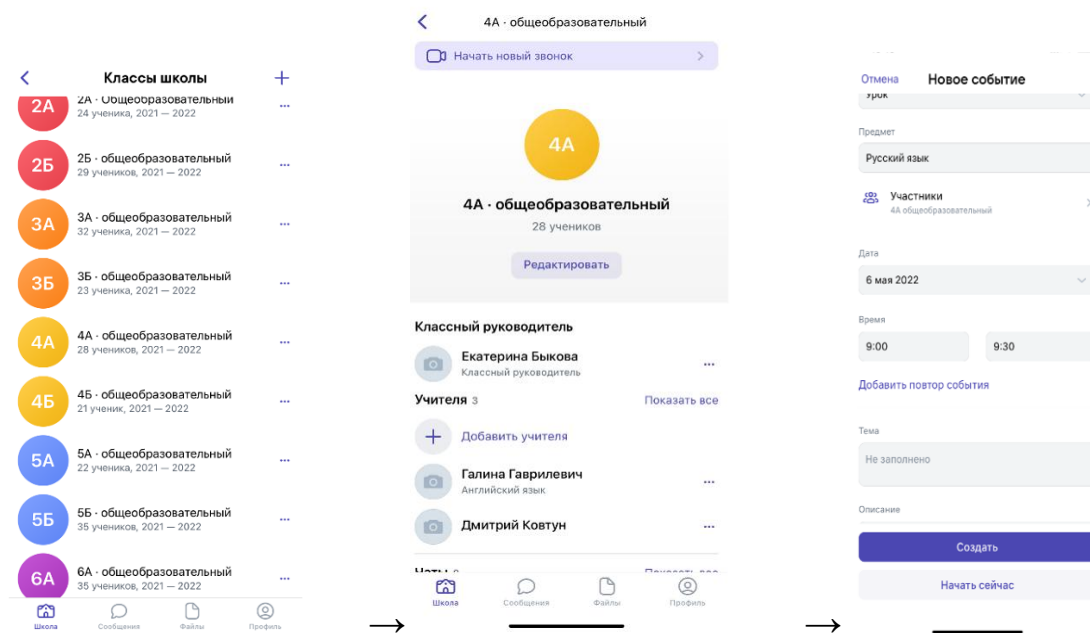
Классы школы

2А 2А · Общеобразовательный
24 ученика, 2021 — 2022

2Б 2Б · общеобразовательный
29 учеников, 2021 — 2022

3А 3А · общеобразовательный
32 ученика, 2021 — 2022

3Б 3Б · общеобразовательный
23 ученика, 2021 — 2022

4А 4А · общеобразовательный
28 учеников, 2021 — 2022

4Б 4Б · общеобразовательный
21 ученик, 2021 — 2022

5А 5А · общеобразовательный
22 ученика, 2021 — 2022

5Б 5Б · общеобразовательный
35 учеников, 2021 — 2022

6А 6А · общеобразовательный
35 учеников, 2021 — 2022

Школа Сообщения Файлы Профиль

→

4А · общеобразовательный

Начать новый звонок

4А

4А · общеобразовательный
28 учеников

Редактировать

Классный руководитель

Екатерина Быкова
Классный руководитель

Учителя 3 Показать все

Добавить учителя

Галина Гавриловна
Английский язык

Дмитрий Ковтун

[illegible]

Школа Сообщения Файлы Профиль

→

Отмена Новое событие

Урок

Предмет
Русский язык

Участники
4А общеобразовательный

Дата
6 мая 2022

Время
9:00 9:30

Добавить повтор события

Тема
Не заполнено

Описание

Создать

Начать сейчас